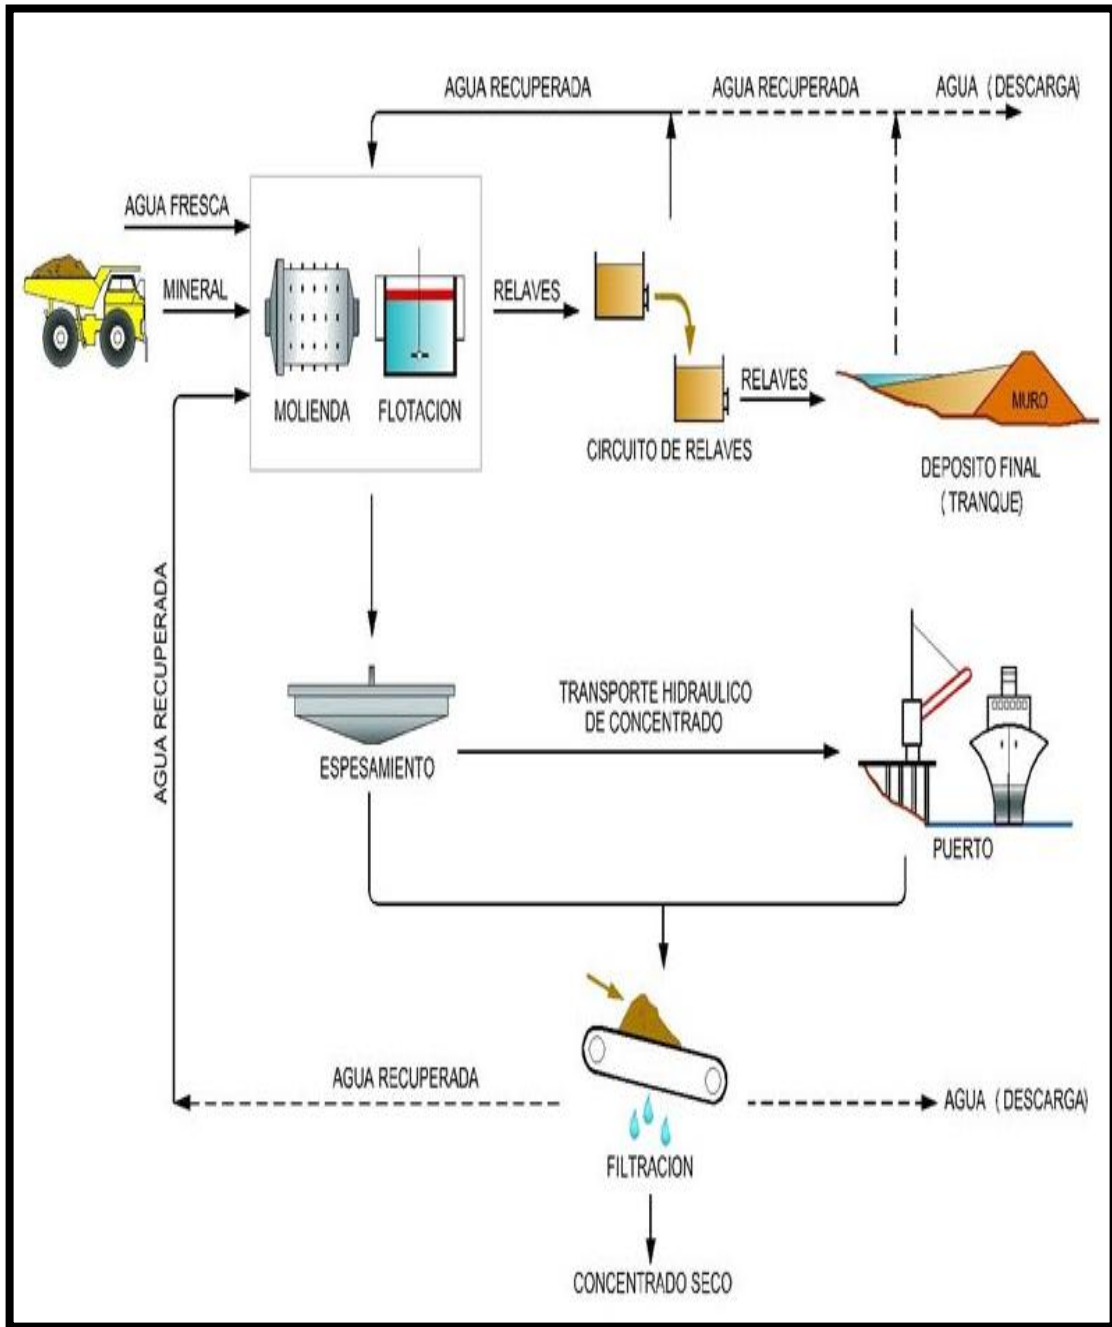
AGUA RECUPERADA
AGUA RECUPERADA
AGUA (DESCARGA)
AGUA FRESCA
MINERAL
RELAVES
MOLIENDA
FLOTACION
RELAVES
MURO
CIRCUITO DE RELAVES
DEPOSITO FINAL (TRANQUE)
AGUA RECUPERADA
TRANSPORTE HIDRAULICO DE CONCENTRADO
ESPESAMIENTO
PUERTO
AGUA RECUPERADA
AGUA (DESCARGA)
FILTRACION
CONCENTRADO SECO